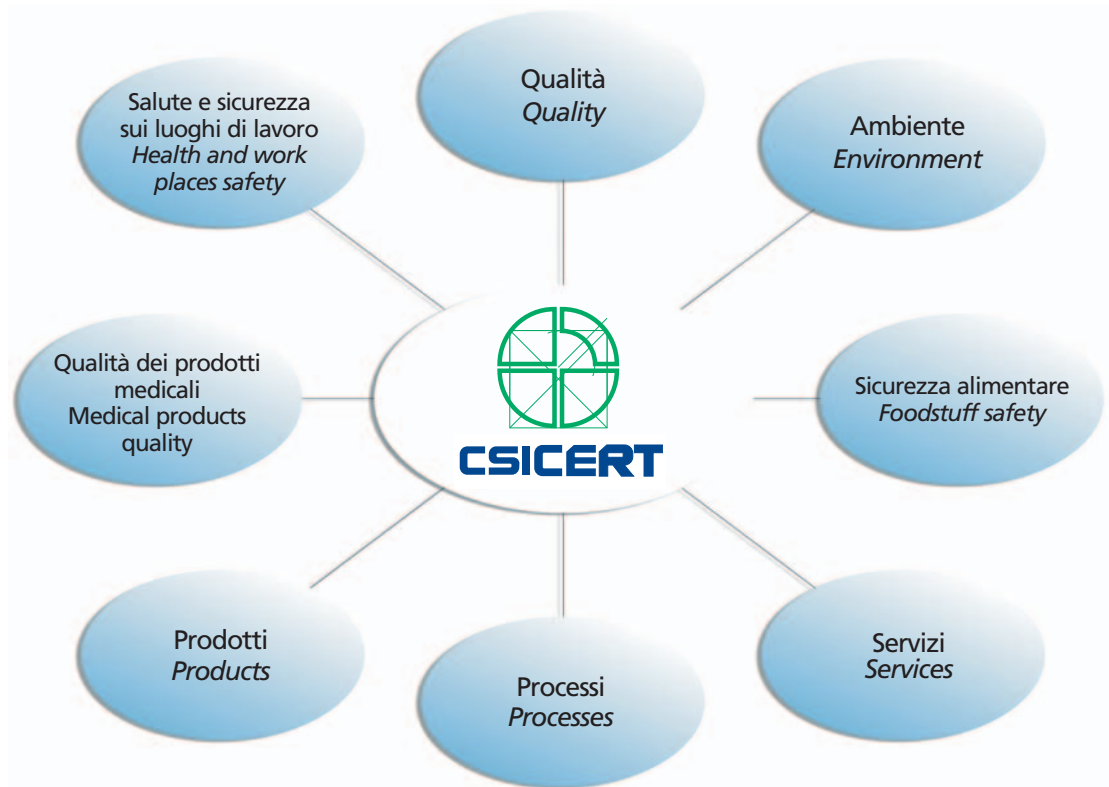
Salute e sicurezza sui luoghi di lavoro
Health and work places safety

Qualità
Quality

Ambiente
Environment

Qualità dei prodotti medicali
Medical products quality

CSICERT

Sicurezza alimentare
Foodstuff safety

Prodotti
Products

Processi
Processes

Servizi
Services